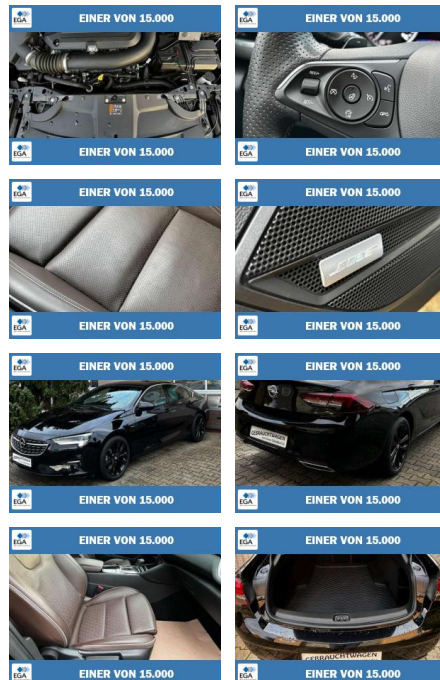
EGA EINER VON 15.000

EGA EINER VON 15.000

EGA EINER VON 15.000

EGA EINER VON 15.000

EGA EINER VON 15.000

EGA EINER VON 15.000

EGA EINER VON 15.000

EGA EINER VON 15.000

EGA EINER VON 15.000

EGA EINER VON 15.000

EGA EINER VON 15.000

EGA EINER VON 15.000

EGA EINER VON 15.000

EGA EINER VON 15.000

EGA EINER VON 15.000

EGA EINER VON 15.000